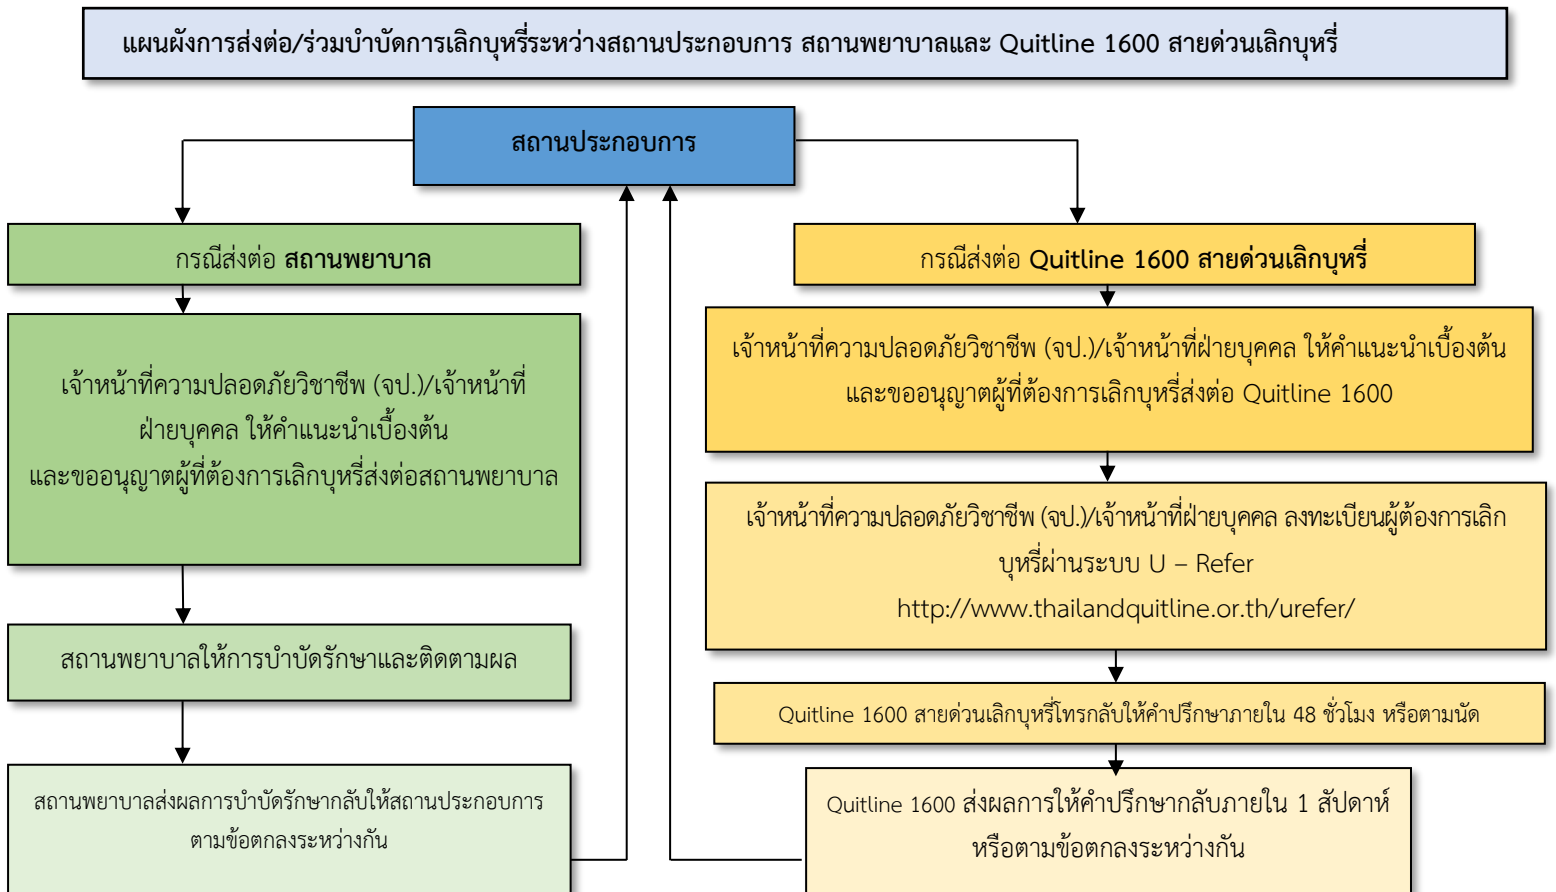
แผนผังการส่งต่อ/ร่วมบำบัดการเลิกบุหรี่ระหว่างสถานประกอบการ สถานพยาบาลและ Quitline 1600 สายด่วนเลิกบุหรี่

สถานประกอบการ

กรณีส่งต่อ สถานพยาบาล

เจ้าหน้าที่ความปลอดภัยวิชาชีพ (จป.)/เจ้าหน้าที่ฝ่ายบุคคล ให้คำแนะนำเบื้องต้น และขออนุญาตผู้ที่ต้องการเลิกบุหรี่ส่งต่อสถานพยาบาล

สถานพยาบาลให้การบำบัดรักษาและติดตามผล

สถานพยาบาลส่งผลการบำบัดรักษากลับให้สถานประกอบการ ตามข้อตกลงระหว่างกัน

กรณีส่งต่อ Quitline 1600 สายด่วนเลิกบุหรี่

เจ้าหน้าที่ความปลอดภัยวิชาชีพ (จป.)/เจ้าหน้าที่ฝ่ายบุคคล ให้คำแนะนำเบื้องต้น และขออนุญาตผู้ที่ต้องการเลิกบุหรี่ส่งต่อ Quitline 1600

เจ้าหน้าที่ความปลอดภัยวิชาชีพ (จป.)/เจ้าหน้าที่ฝ่ายบุคคล ลงทะเบียนผู้ต้องการเลิกบุหรี่ผ่านระบบ U – Refer http://www.thailandquitline.or.th/urefer/

Quitline 1600 สายด่วนเลิกบุหรี่โทรกลับให้คำปรึกษาภายใน 48 ชั่วโมง หรือตามนัด

Quitline 1600 ส่งผลการให้คำปรึกษากลับภายใน 1 สัปดาห์ หรือตามข้อตกลงระหว่างกัน